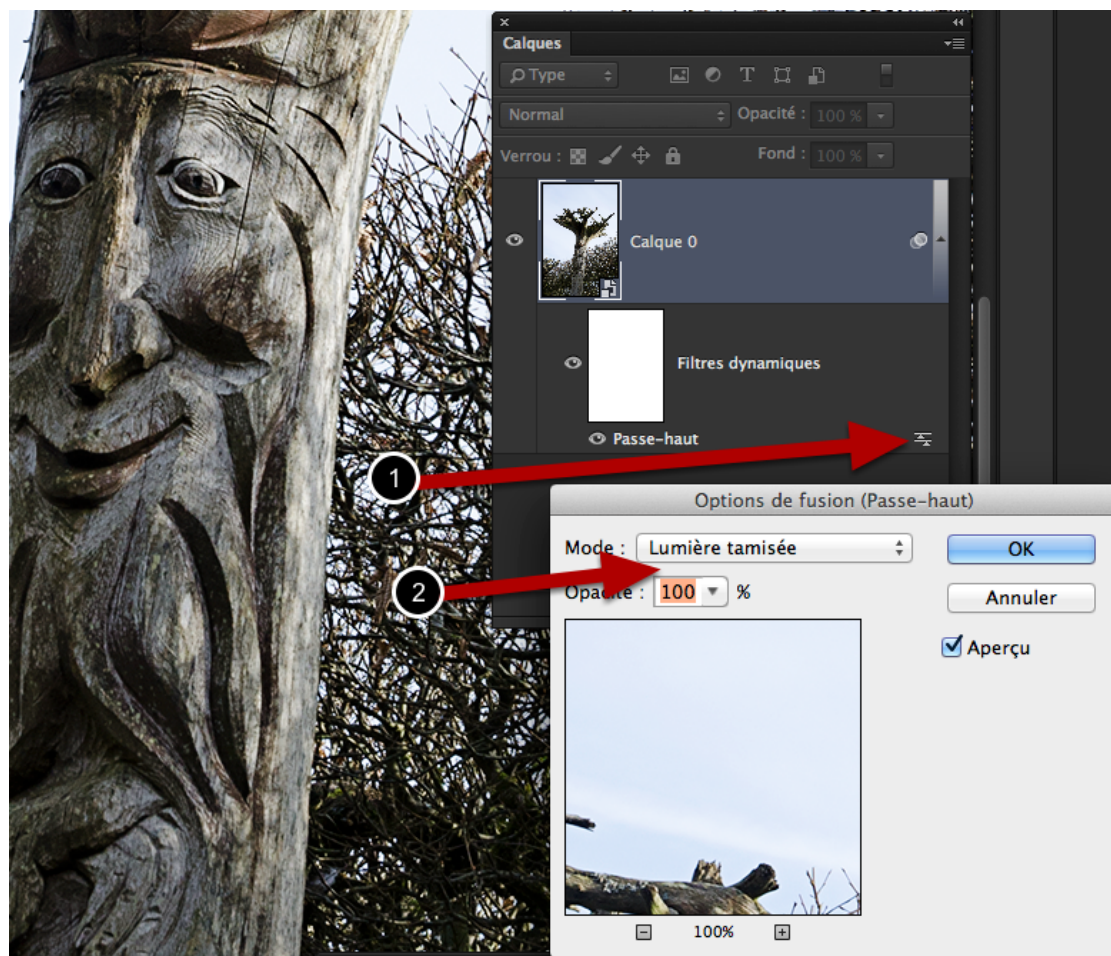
Calques

Type

Normal

Opacité : 100 %

Verrou :

Fond : 100 %

Calque 0

Filtres dynamiques

Passe-haut

1

2

Options de fusion (Passe-haut)

Mode : Lumière tamisée

Opacité : 100 %

OK

Annuler

Aperçu

100%